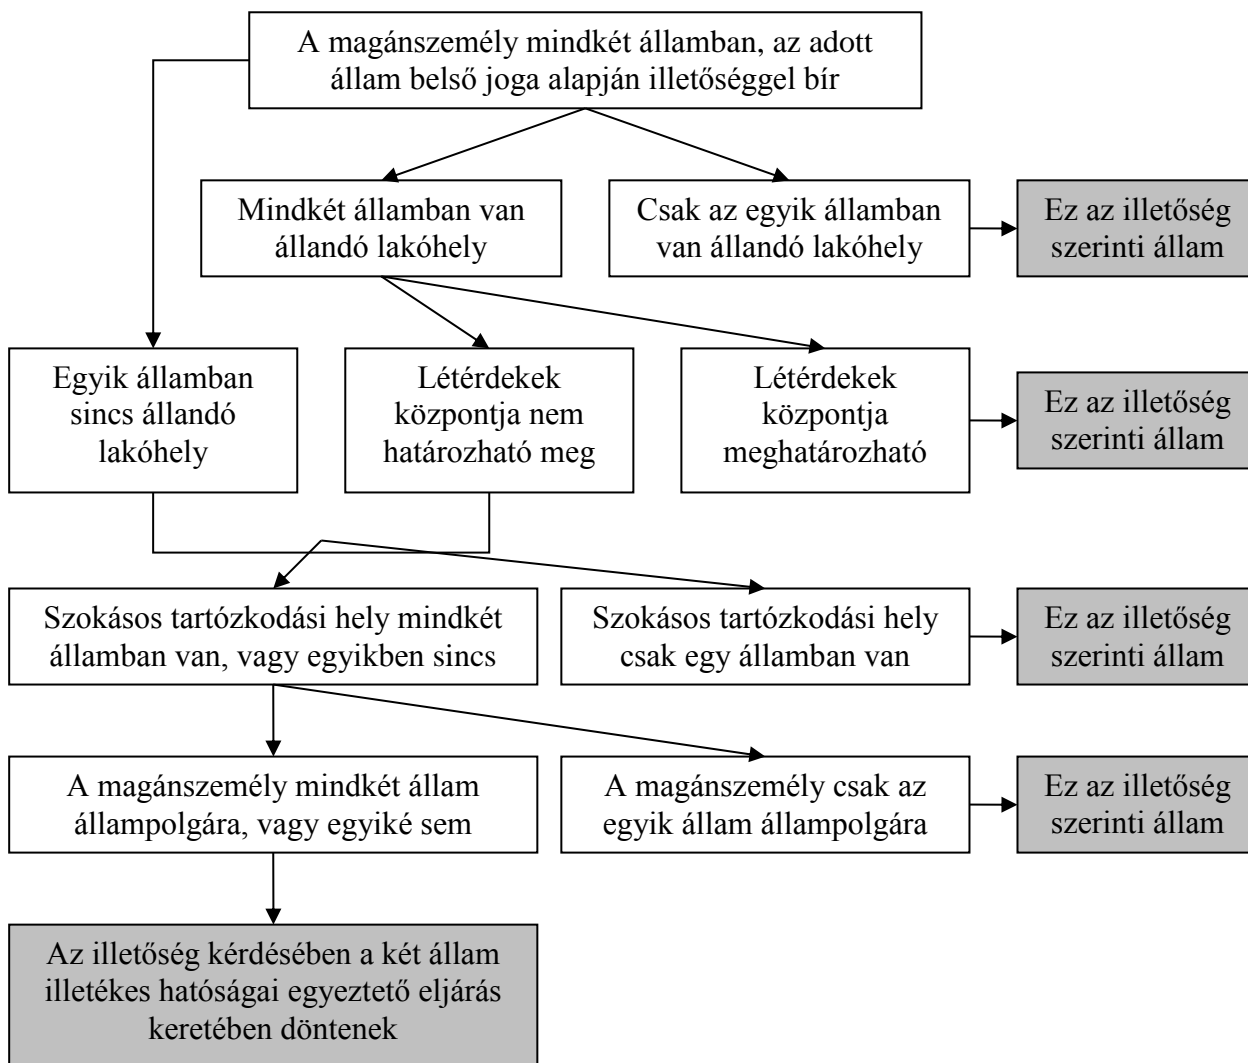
A magánszemély mindkét államban, az adott állam belső joga alapján illetőséggel bír

Mindkét államban van állandó lakóhely

Csak az egyik államban van állandó lakóhely

Ez az illetőség szerinti állam

Egyik államban sincs állandó lakóhely

Létérdekek központja nem határozható meg

Létérdekek központja meghatározható

Ez az illetőség szerinti állam

Szokásos tartózkodási hely mindkét államban van, vagy egyikben sincs

Szokásos tartózkodási hely csak egy államban van

Ez az illetőség szerinti állam

A magánszemély mindkét állam állampolgára, vagy egyiké sem

A magánszemély csak az egyik állam állampolgára

Ez az illetőség szerinti állam

Az illetőség kérdésében a két állam illetékes hatóságai egyeztető eljárás keretében döntenek